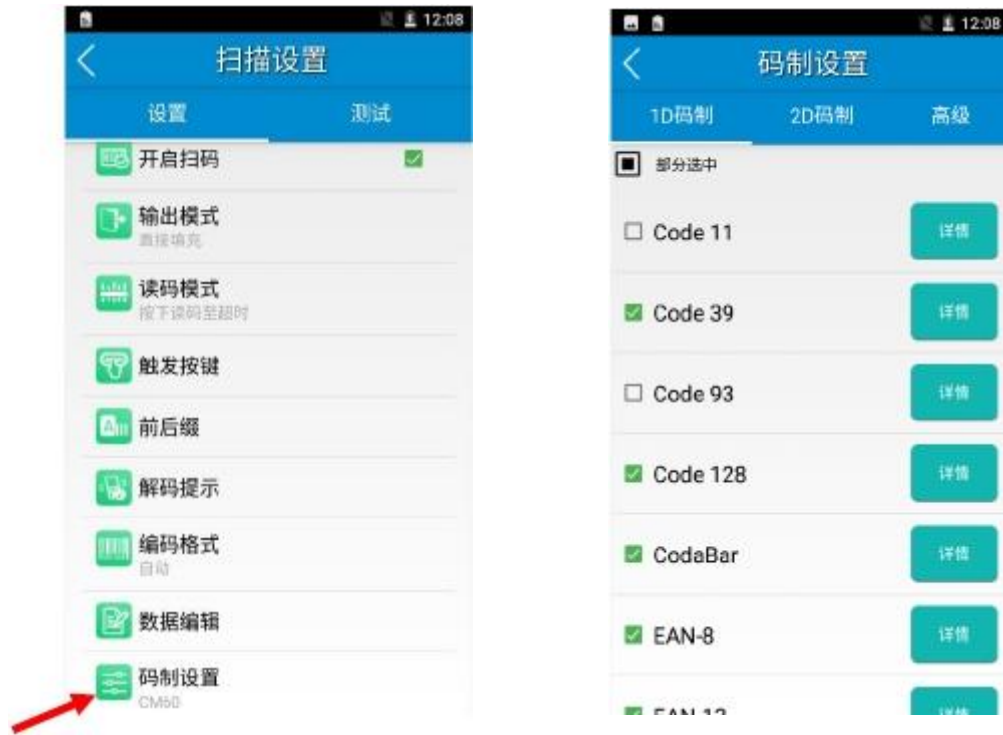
12:08

扫描设置

设置

测试

开启扫码

输出模式
直接填充

读码模式
按下读码至超时

触发按键

前后缀

解码提示

编码格式
自动

数据编辑

码制设置
CM60

12:08

码制设置

1D码制

2D码制

高级

部分选中

Code 11
详情

Code 39
详情

Code 93
详情

Code 128
详情

CodaBar
详情

EAN-8
详情

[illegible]